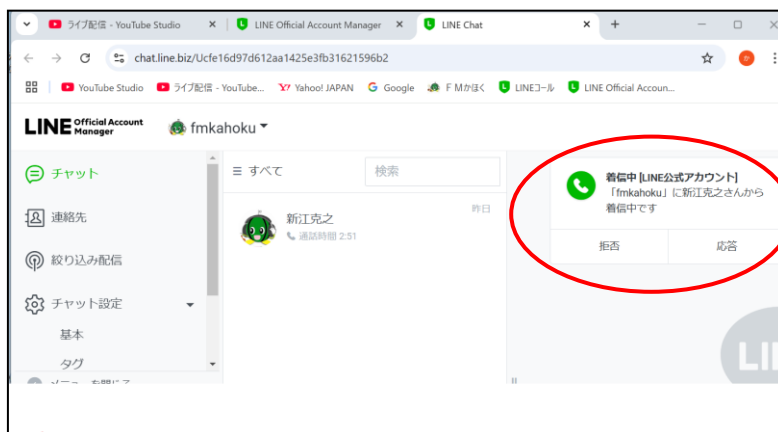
ライブ配信 - YouTube Studio × LINE Official Account Manager × LINE Chat × +

chat.line.biz/Ucfe16d97d612aa1425e3fb31621596b2

YouTube Studio ライブ配信 - YouTube... Yahoo! JAPAN Google F Mかほく LINEコール LINE Official Accoun...

LINE Official Account Manager fmkahoku

チャット

連絡先

絞り込み配信

チャット設定

基本

タグ

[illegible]

すべて 検索

新江克之 昨日

通話時間 2:51

着信中 [LINE公式アカウント]
「fmkahoku」に新江克之さんから着信中です

拒否 応答

LIN